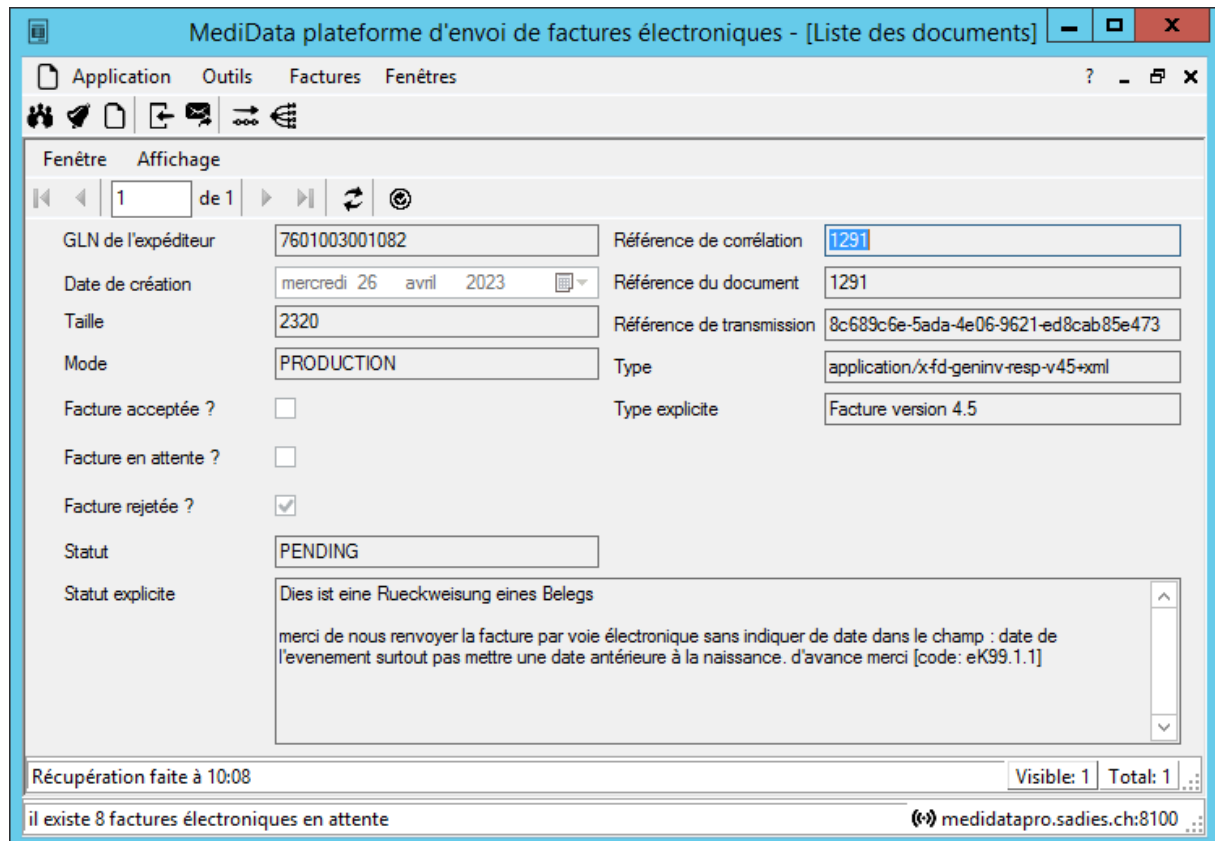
MediData plateforme d'envoi de factures électroniques - [Liste des documents]

Application Outils Factures Fenêtres

? _ ⊡ X

Fenêtre Affichage

1 de 1

GLN de l'expéditeur 7601003001082

Date de création mercredi 26 avril 2023

Taille 2320

Mode PRODUCTION

Facture acceptée ?

Facture en attente ?

Facture rejetée ?

Statut PENDING

Statut explicite

Dies ist eine Rueckweisung eines Belegs

merci de nous renvoyer la facture par voie électronique sans indiquer de date dans le champ : date de l'evenement surtout pas mettre une date antérieure à la naissance. d'avance merci [code: eK99.1.1]

Référence de corrélation 1291

Référence du document 1291

Référence de transmission 8c689c6e-5ada-4e06-9621-ed8cab85e473

Type application/x-fd-geninv-resp-v45+xml

Type explicite Facture version 4.5

Récupération faite à 10:08

Visible: 1 Total: 1

il existe 8 factures électroniques en attente

medidatapro.sadies.ch:8100